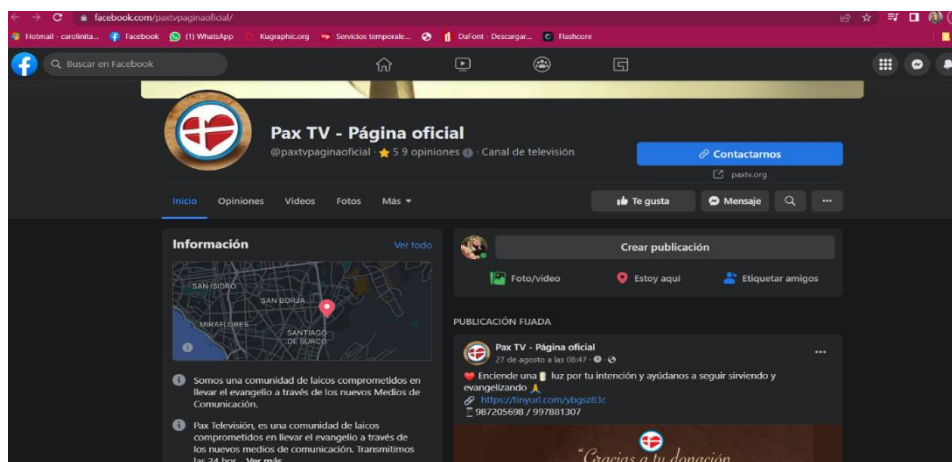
facebook.com/paxtvpaginaoficial/

Hotmail - carolinita... Facebook (1) WhatsApp Kugraphic.org Servicios temporale... DaFont - Descargar... Flashscore

Buscar en Facebook

Pax TV - Página oficial

@paxtvpaginaoficial · 5 9 opiniones · Canal de televisión

Contactarnos

paxtv.org

Inicio Opiniones Videos Fotos Más

Te gusta Mensaje

Información Ver todo

SAN ISIDRO SAN BORJA MIRAFLORES SANTIAGO DE SURCO

Somos una comunidad de laicos comprometidos en llevar el evangelio a través de los nuevos Medios de Comunicación.

Pax Televisión, es una comunidad de laicos comprometidos en llevar el evangelio a través de los nuevos medios de comunicación. Transmitimos las 24 hor... Ver más

Crear publicación

Foto/video Estoy aquí Etiquetar amigos

PUBLICACIÓN FIJADA

Pax TV - Página oficial

27 de agosto a las 08:47

Enciende una luz por tu intención y ayúdanos a seguir sirviendo y evangelizando

https://tinyurl.com/ybgsz83c

987205698 / 997881307

"Gracias a tu donación